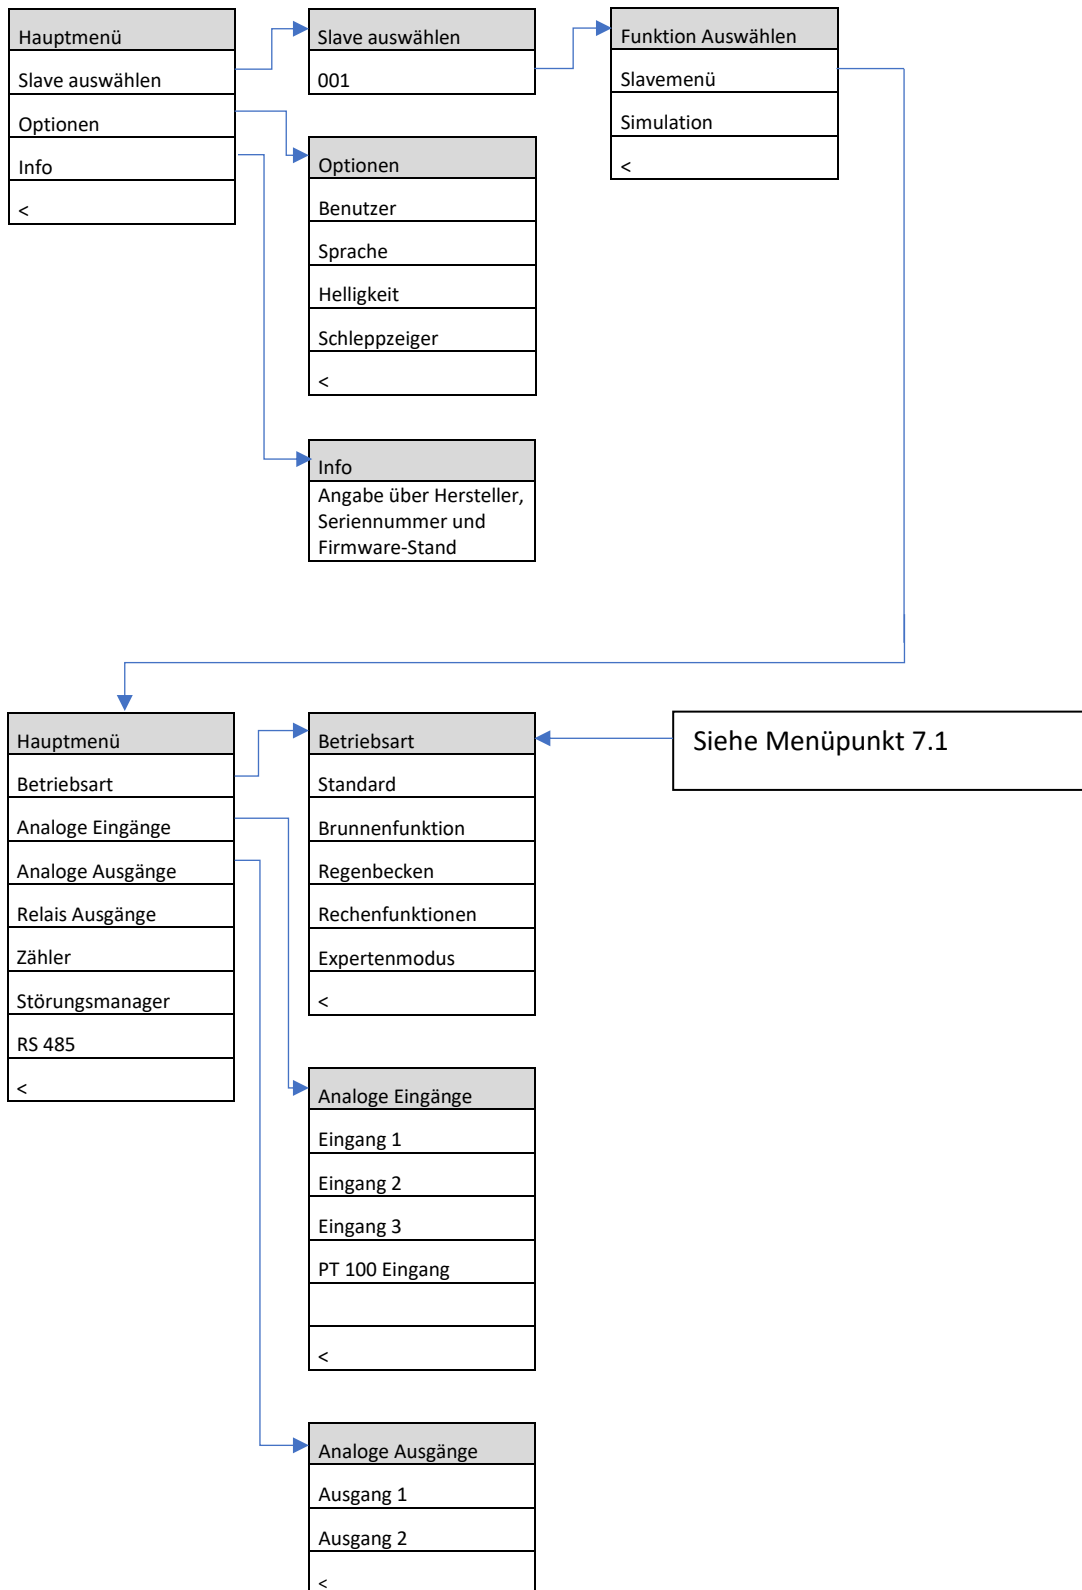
Hauptmenü
Slave auswählen
Optionen
Info
<

Slave auswählen
001

Funktion Auswählen
Slavemenü
Simulation
<

Optionen
Benutzer
Sprache
Helligkeit
Schleppzeiger
<

Info
Angabe über Hersteller, Seriennummer und Firmware-Stand

Hauptmenü
Betriebsart
Analoge Eingänge
Analoge Ausgänge
Relais Ausgänge
Zähler
Störungsmanager
RS 485
<

Betriebsart
Standard
Brunnenfunktion
Regenbecken
Rechenfunktionen
Expertenmodus
<

Siehe Menüpunkt 7.1

Analoge Eingänge
Eingang 1
Eingang 2
Eingang 3
PT 100 Eingang

<

Analoge Ausgänge
Ausgang 1
Ausgang 2
<